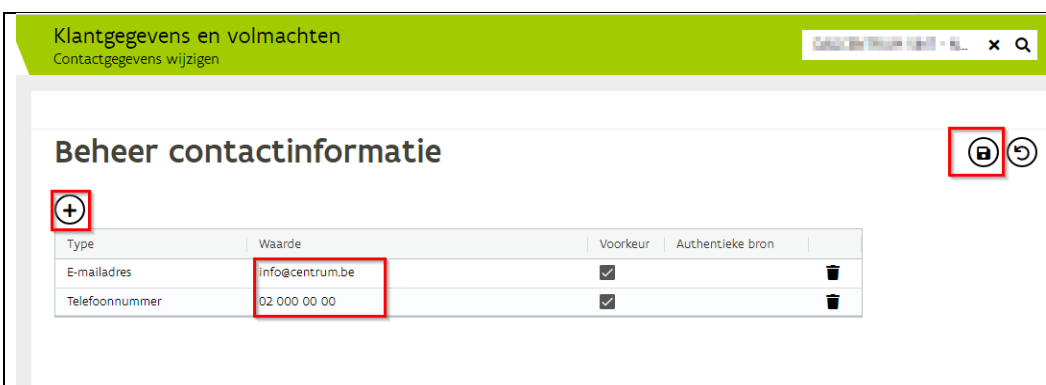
Klantgegevens en volmachten
Contactgegevens wijzigen

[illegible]

Beheer contactinformatie

| Type | Waarde | Voorkeur | Authentieke bron | |
|---|---|---|---|---|
| E-mailadres | info@centrum.be | ✓ | | |
| Telefoonnummer | 02 000 00 00 | ✓ | | |